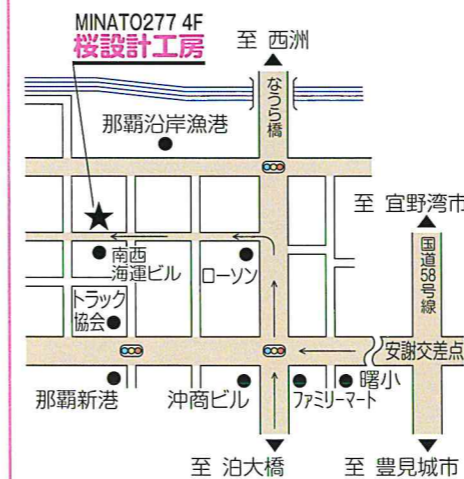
MINATO277 4F
桜設計工房

至 西洲

なうら橋

那覇沿岸漁港

至 宜野湾市

南西
海運ビル

ローソン

国道58号線

トラック
協会

安謝交差点

那覇新港

沖商ビル

ファミリーマート

曙小

至 泊大橋

至 豊見城市